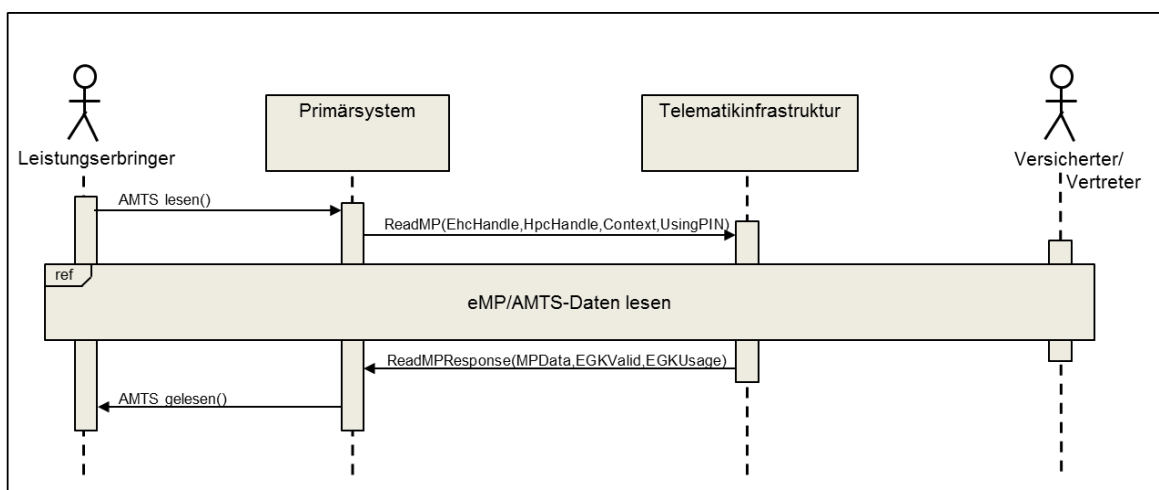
Leistungserbringer

Primärsystem

Telematikinfrastruktur

Versicherter/ Vertreter

AMTS lesen()

ReadMP(EhcHandle,HpcHandle,Context,UsingPIN)

ref

eMP/AMTS-Daten lesen

ReadMPResponse(MPData,EGKValid,EGKUsage)

AMTS gelesen()